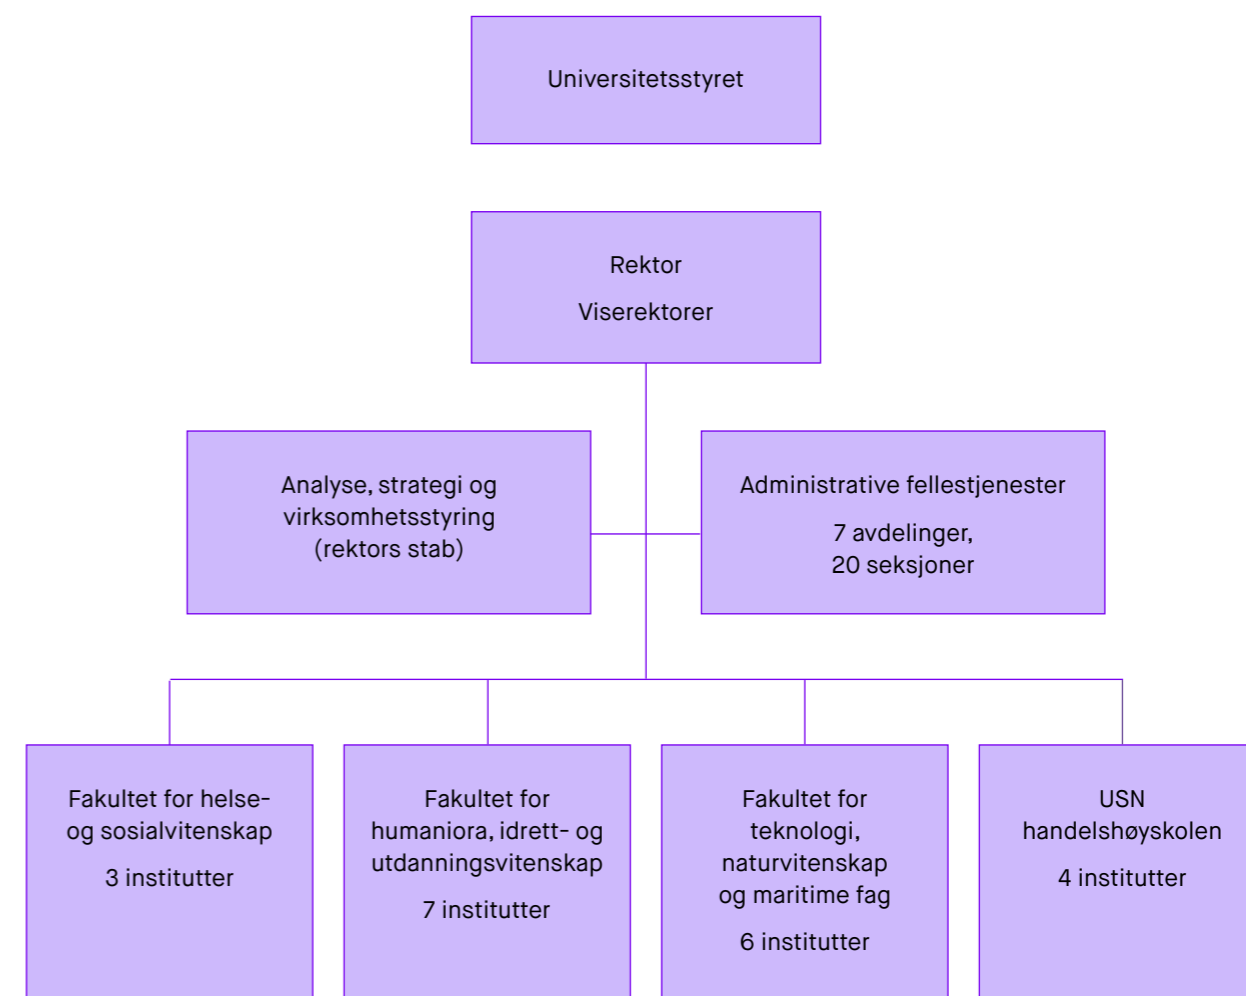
Universitetsstyret

Rektor

Viserektorer

Analyse, strategi og virksomhetsstyring (rektors stab)

Administrative fellestjenester

7 avdelinger, 20 seksjoner

Fakultet for helse- og sosialvitenskap

3 institutter

Fakultet for humaniora, idrett- og utdanningsvitenskap

7 institutter

Fakultet for teknologi, naturvitenskap og maritime fag

6 institutter

USN handelshøyskolen

4 institutter